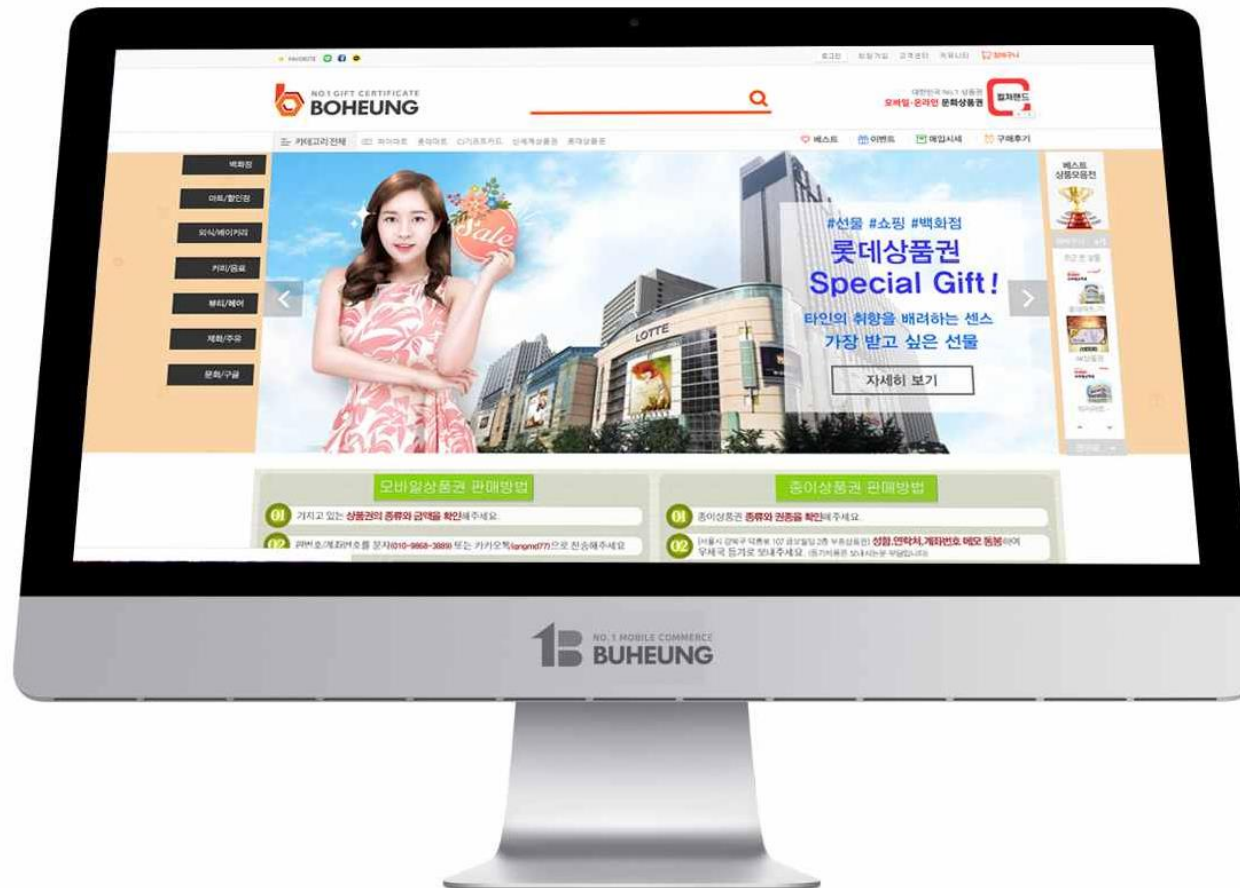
FAVORITE

로그인 회원가입 고객센터 커뮤니티 장바구니

NO.1 GIFT CERTIFICATE
BOHEUNG

대한민국 No.1 상품권
모바일·온라인 문화상품권

카테고리전체

베스트 이벤트 매입시세 구매후기

백화점
마트/할인점
외식/베이커리
커피/음료
뷰티/헤어
제화/주유
문화/구글

Sale

LOTTE

#선물 #쇼핑 #백화점
롯데상품권
Special Gift!
타인의 취향을 배려하는 센스
가장 받고 싶은 선물
자세히 보기

베스트
상품모음전

모바일상품권 판매방법
01 가지고 있는 상품권의 종류와 금액을 확인해주세요.
02 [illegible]

종이상품권 판매방법
01 종이상품권 종류와 권종을 확인해주세요.
02 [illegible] 성함,연락처,계좌번호 메모 동봉하여 우체국 등기로 보내주세요.

NO.1 MOBILE COMMERCE
BUHEUNG